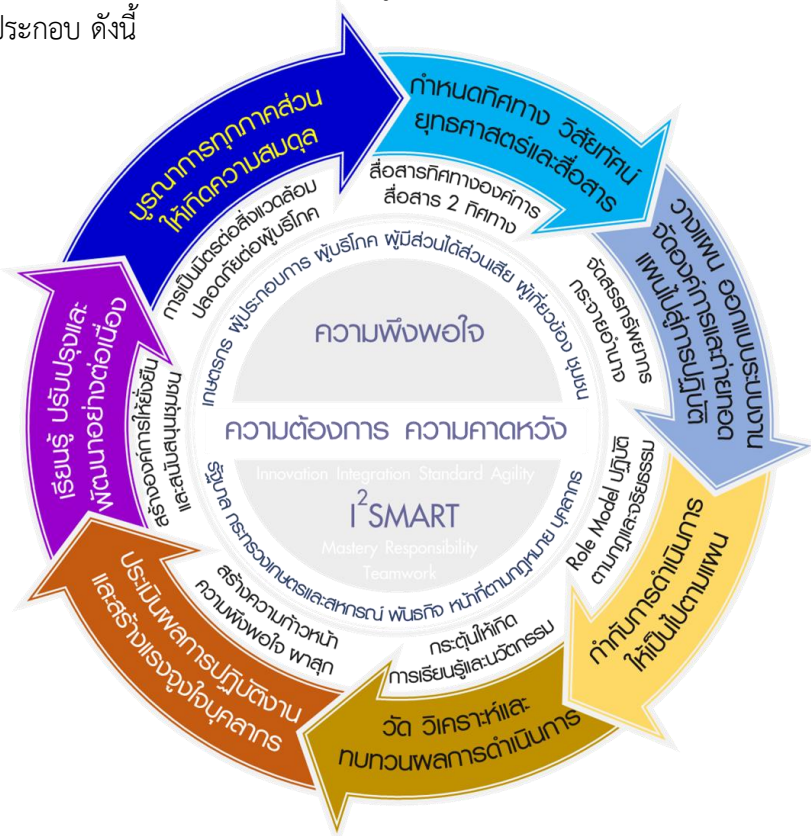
ประกอบ ดังนี้

กำหนดทิศทาง วิสัยทัศน์ ยุทธศาสตร์และสื่อสาร

สื่อสารทิศทางองค์การ สื่อสาร 2 ทิศทาง

วางแผน ออกแบบระบบงาน จัดองค์การและถ่ายทอดแผนไปสู่การปฏิบัติ

จัดสรรทรัพยากร กระจายอำนาจ

กำกับการดำเนินการให้เป็นไปตามแผน

Role Model ปฏิบัติตามกฎและจริยธรรม

วัด วิเคราะห์และทบทวนผลการดำเนินการ

กระตุ้นให้เกิดการเรียนรู้และนวัตกรรม

ประเมินผลการปฏิบัติงานและสร้างแรงจูงใจบุคลากร

สร้างความก้าวหน้า ความพึงพอใจ ผาสุก

เรียนรู้ ปรับปรุงและพัฒนาอย่างต่อเนื่อง

สร้างองค์การให้ยั่งยืน และสนับสนุนชุมชน

บูรณาการทุกภาคส่วนให้เกิดความสมดุล

การเป็นมิตรต่อสิ่งแวดล้อม ปลอดภัยต่อผู้บริโภค

เกษตรกร ผู้ประกอบการ ผู้บริโภค ผู้มีส่วนได้ส่วนเสีย ผู้เกี่ยวข้อง ชุมชน

ความพึงพอใจ

ความต้องการ ความคาดหวัง

Innovation Integration Standard Agility

$I^2$SMART

Mastery Responsibility Teamwork

รัฐบาล กระทรวงเกษตรและสหกรณ์ พันธกิจ หน้าที่ตามกฎหมาย บุคลากร